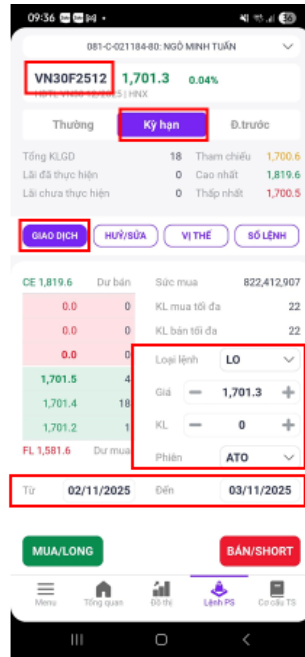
09:36

081-C-021184-80: NGÔ MINH TUẤN

VN30F2512 1,701.3 0.04%

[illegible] | HNX

Thường Kỳ hạn Đ.trước

| | | | |
|---|---|---|---|
| Tổng KLGD | 18 | Tham chiếu | 1,700.6 |
| Lãi đã thực hiện | 0 | Cao nhất | 1,819.6 |
| Lãi chưa thực hiện | 0 | Thấp nhất | 1,700.5 |

GIAO DỊCH HUỶ/SỬA VỊ THẾ SỔ LỆNH

| CE 1,819.6 | Dư bán |
|---|---|
| 0.0 | 0 |
| 0.0 | 0 |
| 0.0 | 0 |
| 1,701.5 | 4 |
| 1,701.4 | 18 |
| 1,701.2 | 1 |
| FL 1,581.6 | Dư mua |

Sức mua 822,412,907
KL mua tối đa 22
KL bán tối đa 22

Loại lệnh LO
Giá 1,701.3
KL 0
Phiên ATO

Từ 02/11/2025 Đến 03/11/2025

MUA/LONG BÁN/SHORT

Menu Tổng quan Đồ thị Lệnh PS Cơ cấu TS